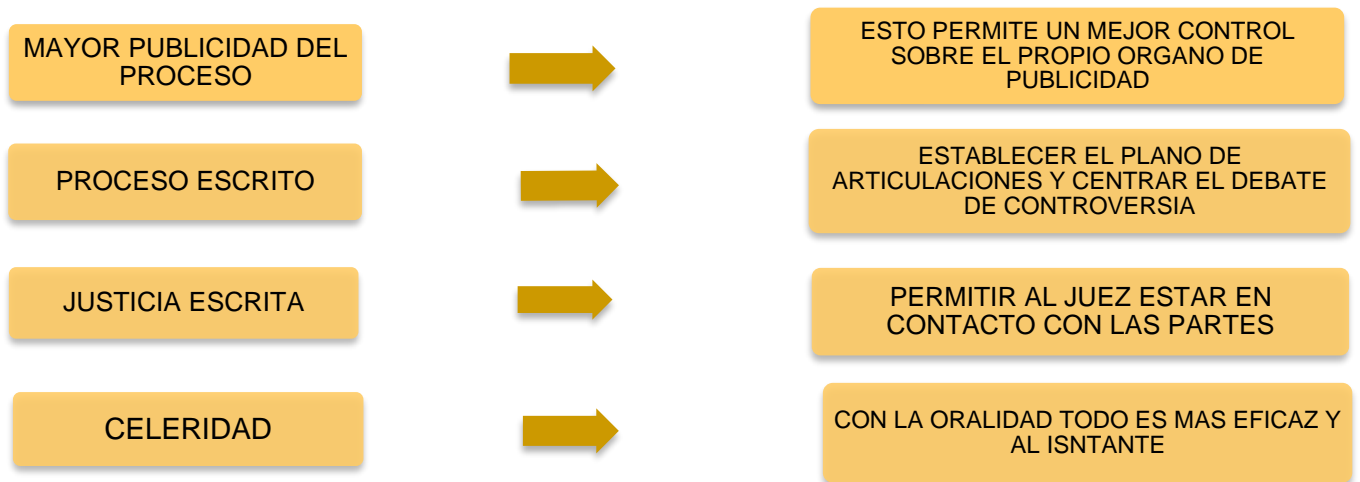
MAYOR PUBLICIDAD DEL PROCESO

ESTO PERMITE UN MEJOR CONTROL SOBRE EL PROPIO ORGANO DE PUBLICIDAD

PROCESO ESCRITO

ESTABLECER EL PLANO DE ARTICULACIONES Y CENTRAR EL DEBATE DE CONTROVERSIA

JUSTICIA ESCRITA

PERMITIR AL JUEZ ESTAR EN CONTACTO CON LAS PARTES

CELERIDAD

CON LA ORALIDAD TODO ES MAS EFICAZ Y AL ISNTANTE